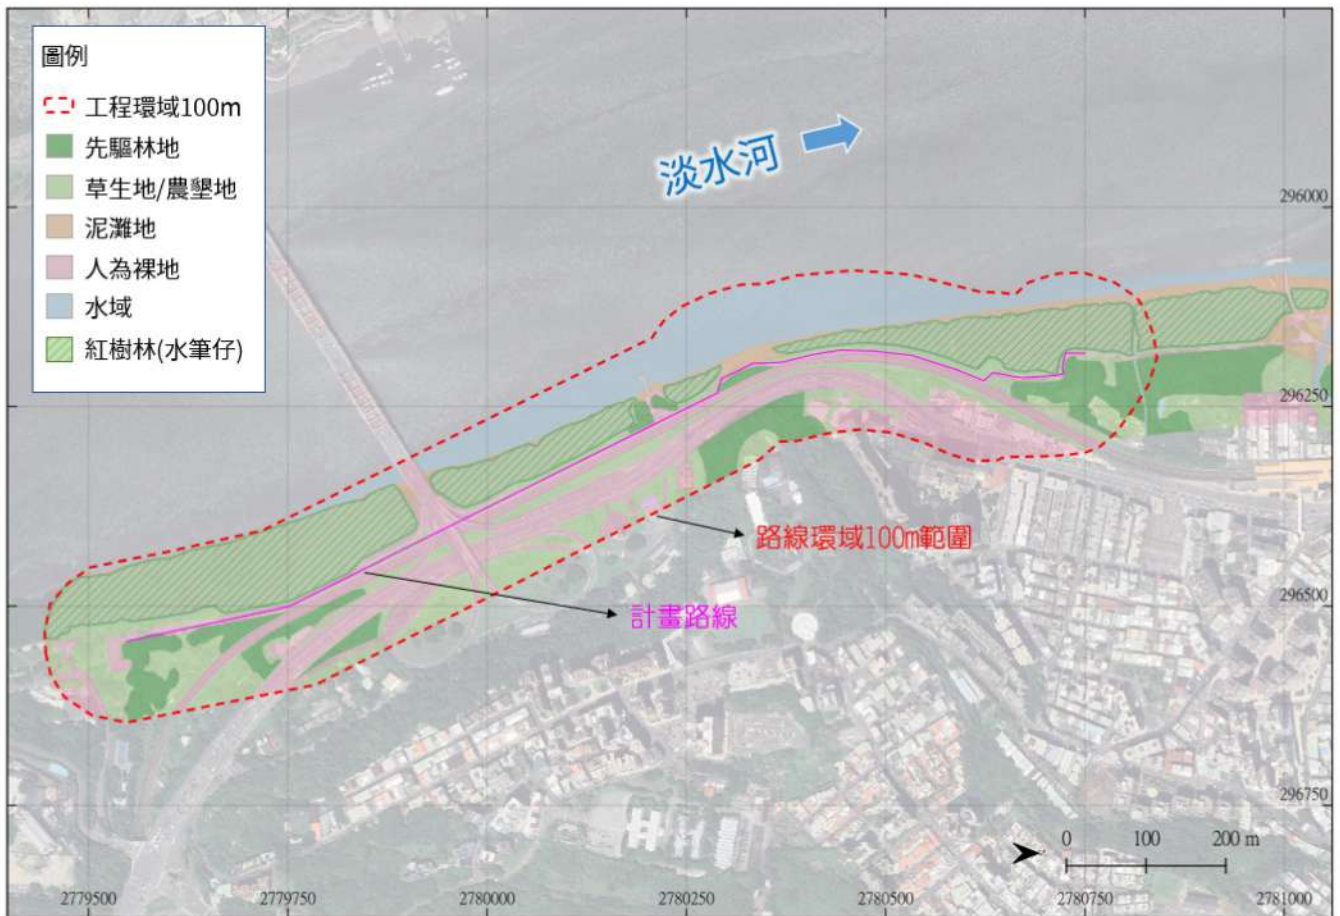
圖例
工程環域100m
先驅林地
草生地/農墾地
泥灘地
人為裸地
水域
紅樹林(水筆仔)

淡水河

296000
296250
296500
296750

路線環域100m範圍
計畫路線

0 100 200 m

2779500
2779750
2780000
2780250
2780500
2780750
2781000